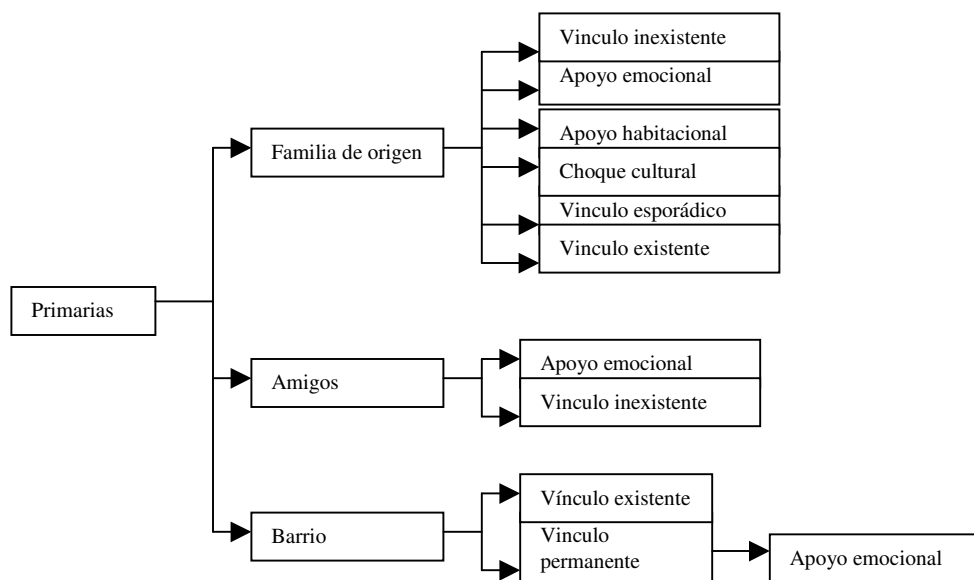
Primarias

Familia de origen

Vinculo inexistente

Apoyo emocional

Apoyo habitacional

Choque cultural

Vinculo esporádico

Vinculo existente

Amigos

Apoyo emocional

Vinculo inexistente

Barrio

Vínculo existente

Vinculo permanente

Apoyo emocional